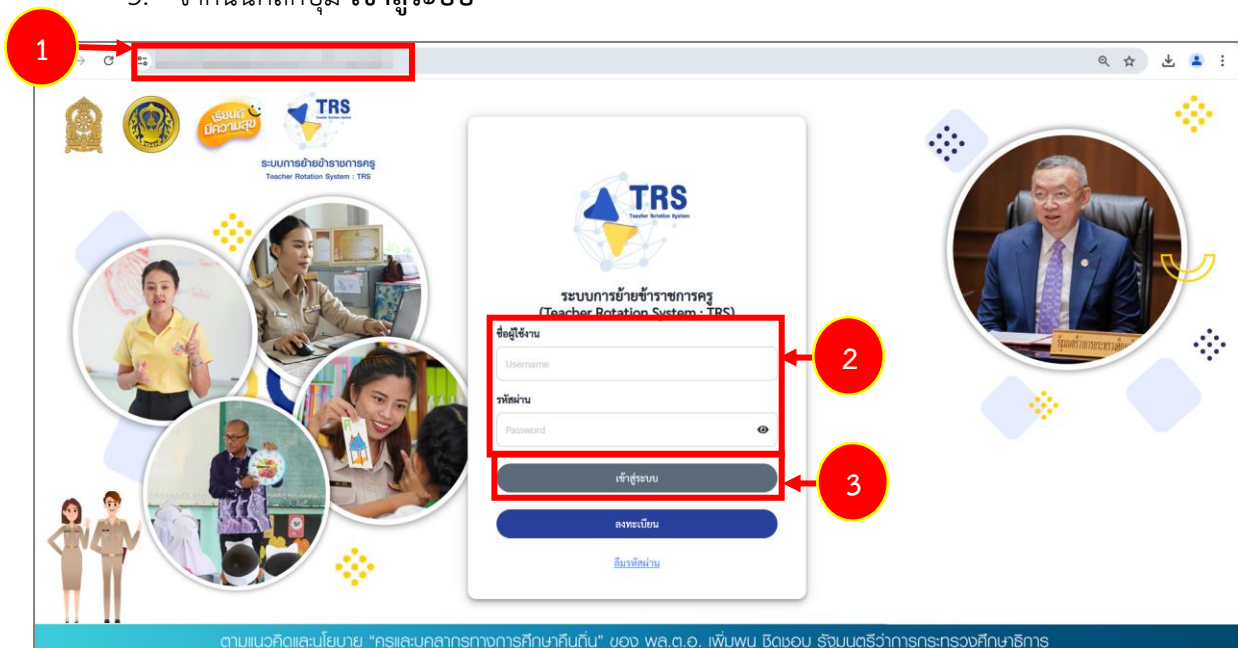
3. จากนั้นกดปุ่ม เข้าสู่ระบบ

1

TRS
ระบบการย้ายข้าราชการครู
Teacher Rotation System : TRS

เรียนดี มีความสุข

TRS
Teacher Rotation System

ระบบการย้ายข้าราชการครู
(Teacher Rotation System : TRS)

ชื่อผู้ใช้งาน
Username

รหัสผ่าน
Password

เข้าสู่ระบบ

ลงทะเบียน

ลืมรหัสผ่าน

2

3

รัฐมนตรีว่าการกระทรวงศึกษาธิการ

ตามแนวคิดและนโยบาย "ครูและบุคลากรทางการศึกษาคืนถิ่น" ของ พล.ต.อ. เพิ่มพูน ชิดชอบ รัฐมนตรีว่าการกระทรวงศึกษาธิการ